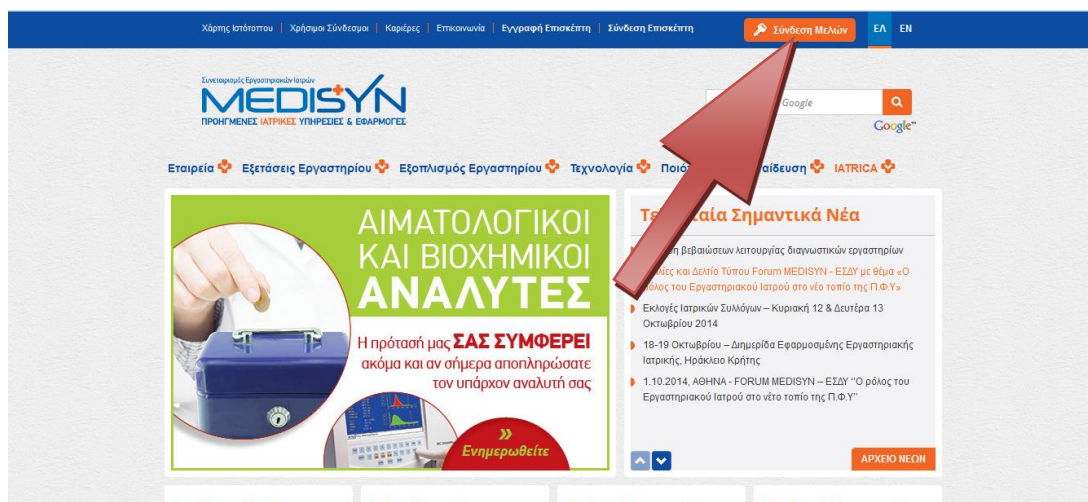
Χάρτης Ιστότοπου | Χρήσιμοι Σύνδεσμοι | Καριέρες | Επικοινωνία | Εγγραφή Επισκέπτη | Σύνδεση Επισκέπτη

Σύνδεση Μελών

ΕΛ EN

Συνεταιρισμός Εργαστηριακών Ιατρών

MEDISYN

ΠΡΟΗΓΜΕΝΕΣ ΙΑΤΡΙΚΕΣ ΥΠΗΡΕΣΙΕΣ & ΕΦΑΡΜΟΓΕΣ

Google

Google

Εταιρεία Εξετάσεις Εργαστηρίου Εξοπλισμός Εργαστηρίου Τεχνολογία Ποιό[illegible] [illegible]αίδευση IATRICA

ΑΙΜΑΤΟΛΟΓΙΚΟΙ ΚΑΙ ΒΙΟΧΗΜΙΚΟΙ ΑΝΑΛΥΤΕΣ

Η πρότασή μας ΣΑΣ ΣΥΜΦΕΡΕΙ ακόμα και αν σήμερα αποπληρώσατε τον υπάρχον αναλυτή σας

» Ενημερωθείτε

Τε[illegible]αία Σημαντικά Νέα

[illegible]η βεβαιώσεων λειτουργίας διαγνωστικών εργαστηρίων

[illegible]ες και Δελτίο Τύπου Forum MEDISYN - ΕΣΔΥ με θέμα «Ο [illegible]όλος του Εργαστηριακού Ιατρού στο νέο τοπίο της Π.Φ.Υ»

Εκλογές Ιατρικών Συλλόγων – Κυριακή 12 & Δευτέρα 13 Οκτωβρίου 2014

18-19 Οκτωβρίου – Διημερίδα Εφαρμοσμένης Εργαστηριακής Ιατρικής, Ηράκλειο Κρήτης

1.10.2014, ΑΘΗΝΑ - FORUM MEDISYN – ΕΣΔΥ "Ο ρόλος του Εργαστηριακού Ιατρού στο νέτο τοπίο της Π.Φ.Υ"

ΑΡΧΕΙΟ ΝΕΩΝ